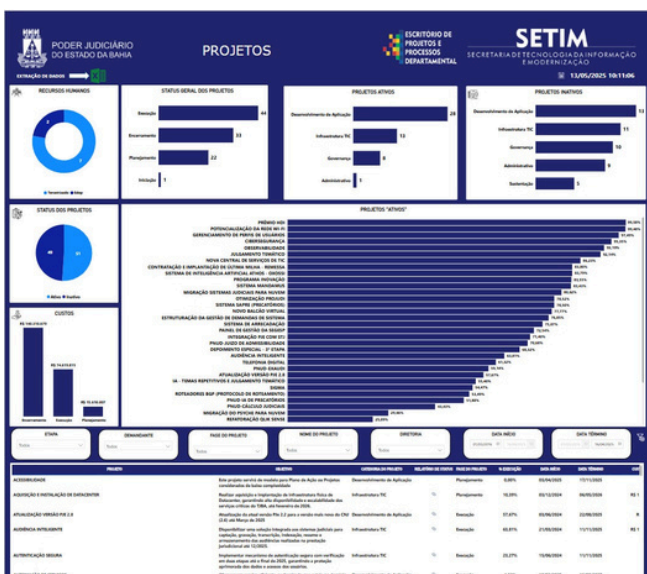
PODER JUDICIÁRIO DO ESTADO DA BAHIA

PROJETOS

ESCRITÓRIO DE PROJETOS E PROCESSOS DEPARTAMENTAL

SETIM
SECRETARIA DE TECNOLOGIA DA INFORMAÇÃO E MODERNIZAÇÃO

EXTRAÇÃO DE DADOS

13/05/2025 10:11:06

RECURSOS HUMANOS

Terceirizado Adap

STATUS GERAL DOS PROJETOS

Execução 44
Encerramento 33
Planejamento 22
Iniciação 1

PROJETOS ATIVOS

Desenvolvimento de Aplicação 26
Infraestrutura TIC 13
Governança 8
Administrativo 3

PROJETOS INATIVOS

Desenvolvimento de Aplicação 13
Infraestrutura TIC 11
Governança 10
Administrativo 8
Sustentação 5

STATUS DOS PROJETOS

Ativos Inativos

PROJETOS "ATIVOS"

PRÊMIO HDI
POTENCIALIZAÇÃO DA REDE WI-FI
GERENCIAMENTO DE PERFIS DE USUÁRIOS
CIBERSEGURANÇA
OBSERVABILIDADE
JULGAMENTO TEMÁTICO
NOVA CENTRAL DE SERVIÇOS DE TIC
CONTRATAÇÃO E IMPLANTAÇÃO DE ÚLTIMA MILHA - REMESSA
SISTEMA DE INTELIGÊNCIA ARTIFICIAL ATHOS - OVOS2
PROGRAMA INOVAÇÃO
SISTEMA MANDAMUS
MIGRAÇÃO SISTEMAS JUDICIAIS PARA NUVEM
OTIMIZAÇÃO PROJUDI
SISTEMA SAPRE (PRECATÓRIOS)
NOVO BALCÃO VIRTUAL
ESTRUTURAÇÃO DA GESTÃO DE DEMANDAS DE SISTEMA
SISTEMA DE ARRECADAÇÃO
PAINEL DE GESTÃO DA SEGEP
INTEGRAÇÃO PJE COM STJ
PAUD JUÍZO DE ADMISSIBILIDADE
DEPOIMENTO ESPECIAL - 2ª ETAPA
AUDIÊNCIA INTELIGENTE
TELEFONIA DIGITAL
PAUD ZIMI
ATUALIZAÇÃO VERSÃO PJE 2.X
IA - TEMAS REPETITIVOS E JULGAMENTO TEMÁTICO
SIGMA
ROTEADORES BGP (PROTOCOLO DE ROTEAMENTO)
PAUD IA DE PRECATÓRIOS
PAUD CÁLCULO JUDICIAL
MIGRAÇÃO DO PEVCHE PARA NUVEM
REFATORAÇÃO SILW SDSIS

CUSTOS

R$ 145.219.478
R$ 74.579.873
R$ 13.656.007
Encerramento Execução Planejamento

ETAPA Todos
DEMANDANTE Todos
FASE DO PROJETO Todos
NOME DO PROJETO Todos
DIRETORIA Todos
DATA INÍCIO
DATA TÉRMINO

| PROJETO | OBJETIVO | CATEGORIA DO PROJETO | RELATÓRIO DE STATUS | FASE DO PROJETO | % EXECUÇÃO | DATA INÍCIO | DATA TÉRMINO |
|---|---|---|---|---|---|---|---|
| ACESSIBILIDADE | Este projeto servirá de modelo para Plano de Ação ao Projetos considerados de baixa complexidade | Desenvolvimento de Aplicação | | Planejamento | 0,00% | 03/04/2025 | 17/11/2025 |
| AQUISIÇÃO E INSTALAÇÃO DE DATACENTER | Realizar aquisição e implantação de Infraestrutura física de Datacenter, garantindo alta disponibilidade e escalabilidade dos serviços críticos do TJBA, até fevereiro de 2026. | Infraestrutura TIC | | Planejamento | 10,59% | 03/12/2024 | 06/05/2026 |
| ATUALIZAÇÃO VERSÃO PJE 2.X | Atualização do atual versão PJe 2.2 para a versão mais nova do CNJ (2.X) até Março de 2025 | Desenvolvimento de Aplicação | | Execução | 57,67% | 03/06/2024 | 22/08/2025 |
| AUDIÊNCIA INTELIGENTE | Disponibilizar uma solução integrada aos sistemas judiciais para captação, gravação, transcrição, indexação, resumo e armazenamento das audiências realizadas na prestação jurisdicional até 12/2025 | Infraestrutura TIC | | Execução | 65,91% | 21/05/2024 | 11/11/2025 |
| AUTENTICAÇÃO SEGURA | Implementar mecanismo de autenticação segura com verificação em duas etapas até o final de 2025, garantindo a proteção aprimorada dos dados e acessos dos usuários. | Infraestrutura TIC | | Execução | 25,27% | 15/06/2024 | 11/11/2025 |